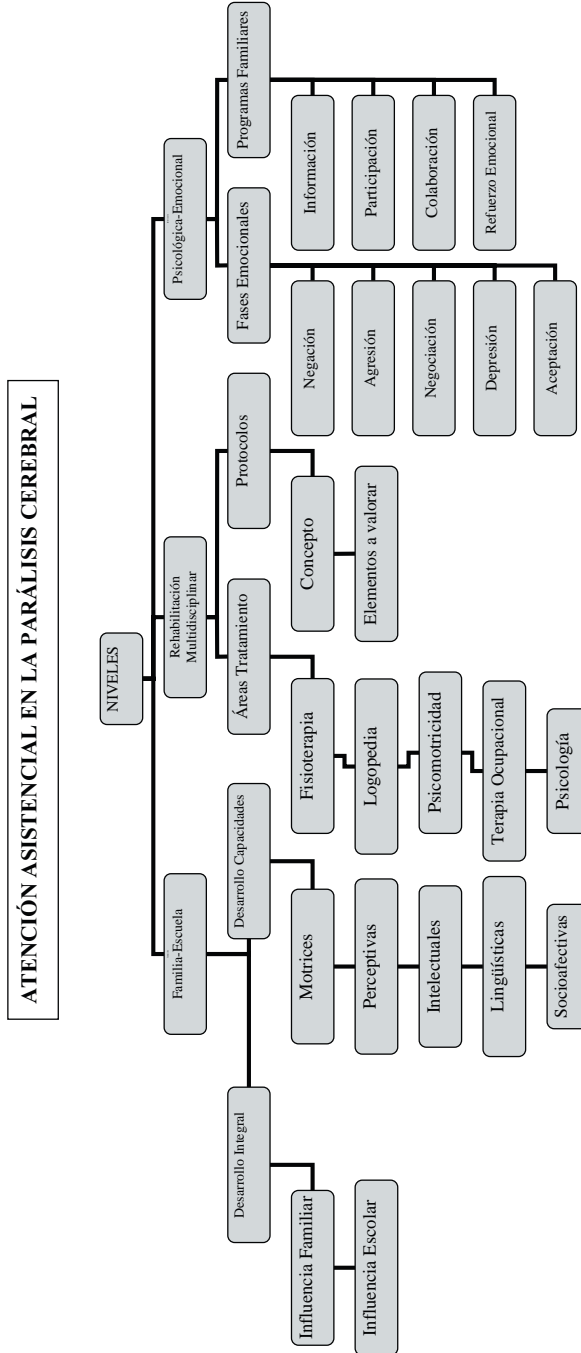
ATENCIÓN ASISTENCIAL EN LA PARÁLISIS CEREBRAL

NIVELES

Familia-Escuela

Desarrollo Integral

Influencia Familiar

Influencia Escolar

Desarrollo Capacidades

Motrices

Perceptivas

Intelectuales

Lingüísticas

Socioafectivas

Rehabilitación Multidisciplinar

Áreas Tratamiento

Fisioterapia

Logopedia

Psicomotricidad

Terapia Ocupacional

Psicología

Protocolos

Concepto

Elementos a valorar

Psicológica-Emocional

Fases Emocionales

Negación

Agresión

Negociación

Depresión

Aceptación

Programas Familiares

Información

Participación

Colaboración

Refuerzo Emocional